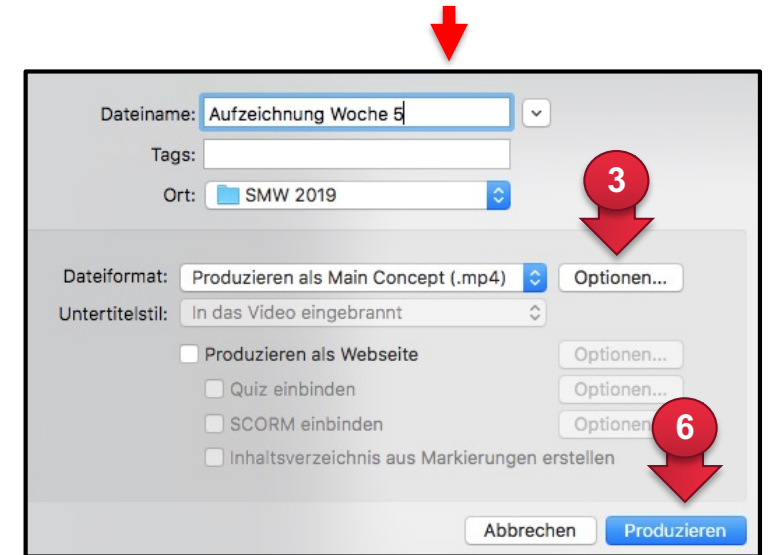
Dateiname: Aufzeichnung Woche 5

Tags:

Ort: SMW 2019

3

Dateiformat: Produzieren als Main Concept (.mp4) Optionen...

Untertitelstil: In das Video eingebrannt

Produzieren als Webseite Optionen...

Quiz einbinden Optionen...

SCORM einbinden Optionen

6

Inhaltsverzeichnis aus Markierungen erstellen

Abbrechen Produzieren